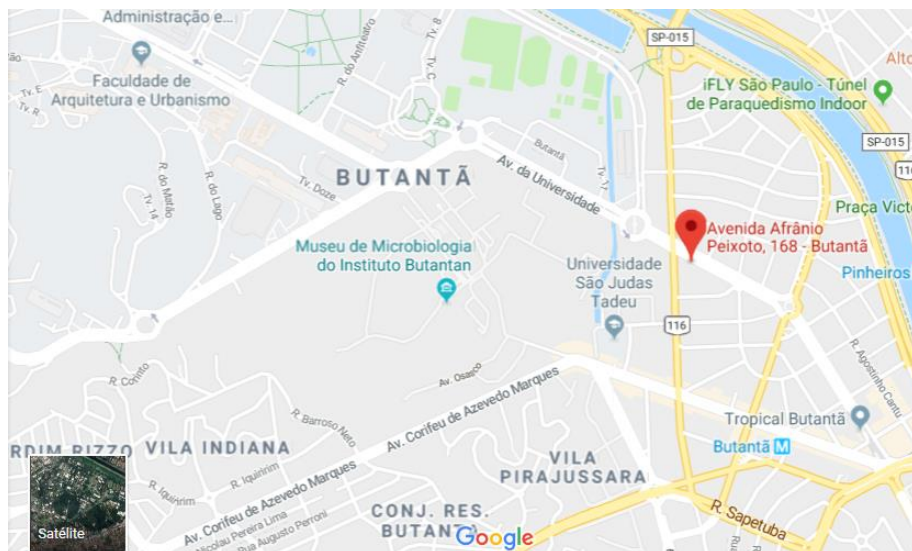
Administração e...
Faculdade de Arquitetura e Urbanismo
R. do Anfiteatro
Tv. 8
Tv. C
Tv. E
Tv. R
SP-015
Alto
iFLY São Paulo - Túnel de Paraquedismo Indoor
SP-015
BUTANTÃ
Butantã
Av. da Universidade
Tv. Doze
R. do Matão
R. do Lago
Tv. 14
Museu de Microbiologia do Instituto Butantan
Avenida Afrânio Peixoto, 168 - Butantã
Praça Victo
Pinheiros
Universidade São Judas Tadeu
116
R. Corinto
Av. Osasco
Av. Corifeu de Azevedo Marques
R. Barroso Neto
R. Agostinho Cantu
Tropical Butantã
Butantã
RDIM RIZZO
VILA INDIANA
R. Iquiririm
R. Iquiririm
Av. Corifeu de Azevedo Marques
Nicolau Pereira Lima
Rua Augusto Perroni
VILA PIRAJUSSARA
CONJ. RES. BUTANTÃ
R. Sapetuba
Satélite
Google